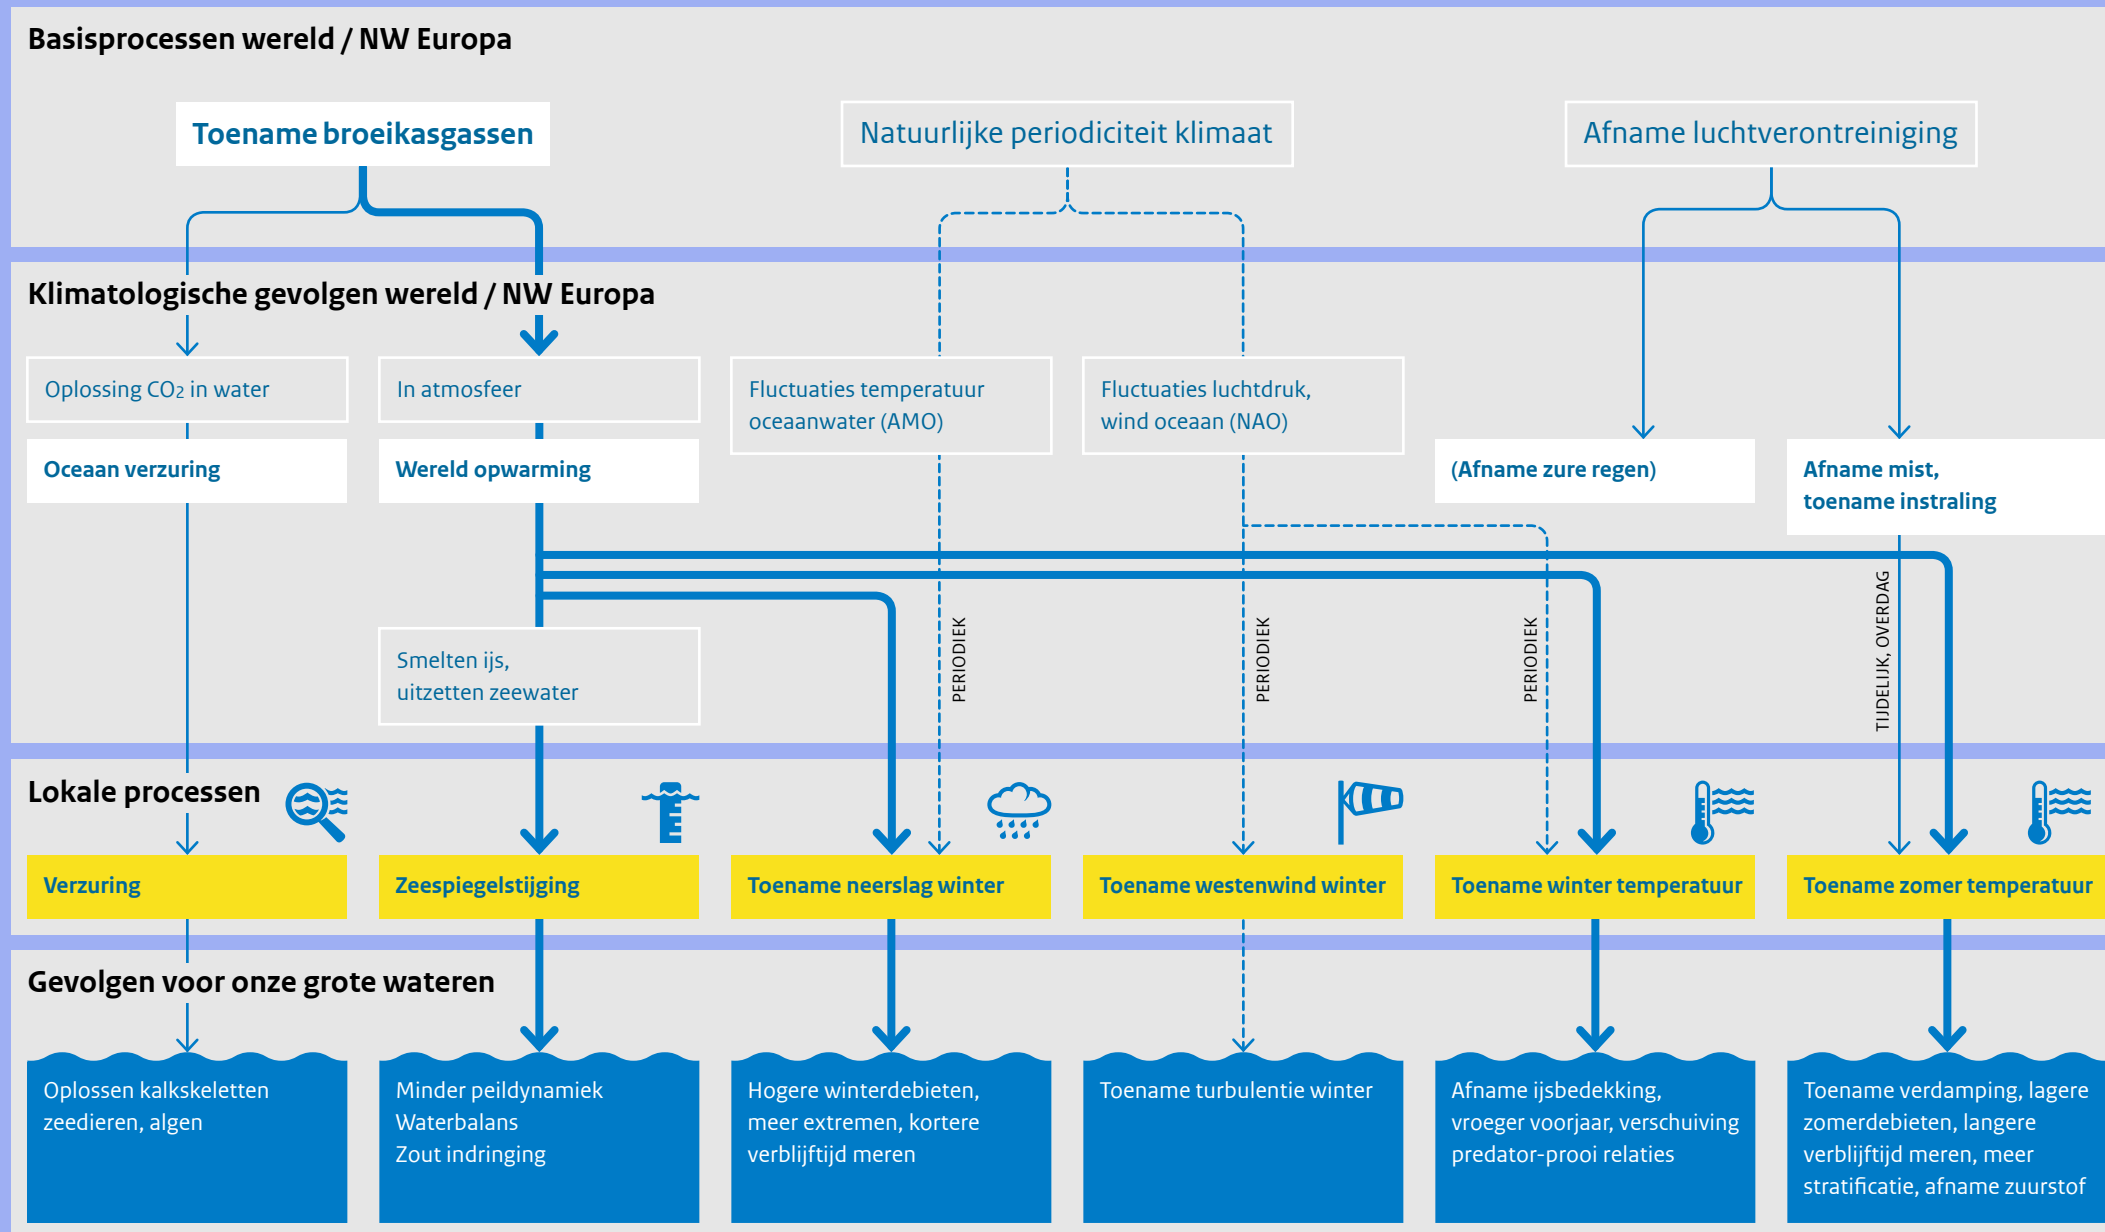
Basisprocessen wereld / NW Europa

Toename broeikasgassen

Natuurlijke periodiciteit klimaat

Afname luchtverontreiniging

Klimatologische gevolgen wereld / NW Europa

Oplossing $CO_2$ in water

Oceaan verzuring

In atmosfeer

Wereld opwarming

Fluctuaties temperatuur oceaanwater (AMO)

Fluctuaties luchtdruk, wind oceaan (NAO)

(Afname zure regen)

Afname mist, toename instraling

Smelten ijs, uitzetten zeewater

PERIODIEK

PERIODIEK

PERIODIEK

TIJDELIJK, OVERDAG

Lokale processen

Verzuring

Zeespiegelstijging

Toename neerslag winter

Toename westenwind winter

Toename winter temperatuur

Toename zomer temperatuur

Gevolgen voor onze grote wateren

Oplossen kalkskeletten zeedieren, algen

Minder peildynamiek
Waterbalans
Zout indringing

Hogere winterdebieten, meer extremen, kortere verblijftijd meren

Toename turbulentie winter

Afname ijsbedekking, vroeger voorjaar, verschuiving predator-prooi relaties

Toename verdamping, lagere zomerdebieten, langere verblijftijd meren, meer stratificatie, afname zuurstof